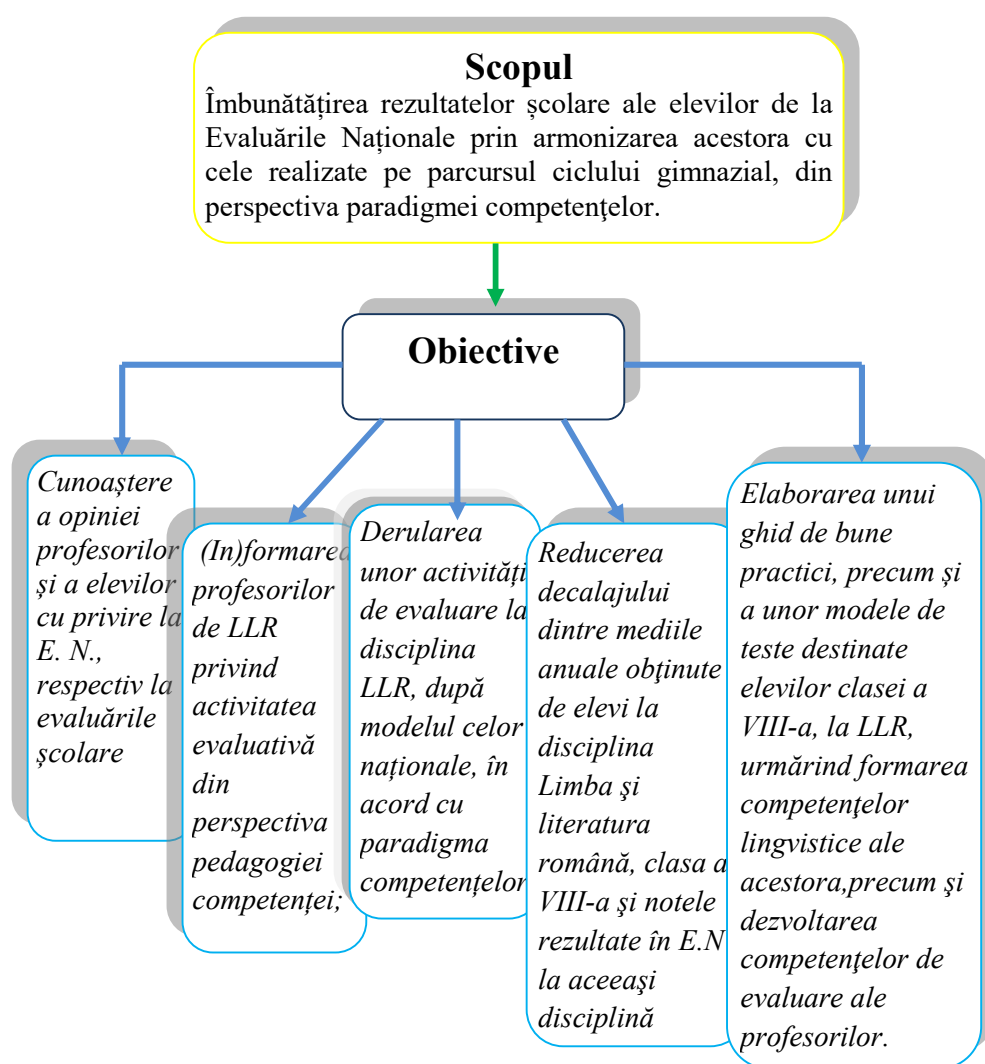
Scopul

Îmbunătățirea rezultatelor școlare ale elevilor de la Evaluările Naționale prin armonizarea acestora cu cele realizate pe parcursul ciclului gimnazial, din perspectiva paradigmei competenţelor.

Obiective

Cunoaștere a opiniei profesorilor și a elevilor cu privire la E. N., respectiv la evaluările școlare

(In)formarea profesorilor de LLR privind activitatea evaluativă din perspectiva pedagogiei competenței;

Derularea unor activități de evaluare la disciplina LLR, după modelul celor naționale, în acord cu paradigma competențelor

Reducerea decalajului dintre mediile anuale obținute de elevi la disciplina Limba şi literatura română, clasa a VIII-a şi notele rezultate în E.N la aceeaşi disciplină

Elaborarea unui ghid de bune practici, precum și a unor modele de teste destinate elevilor clasei a VIII-a, la LLR, urmărind formarea competenţelor lingvistice ale acestora,precum şi dezvoltarea competenţelor de evaluare ale profesorilor.